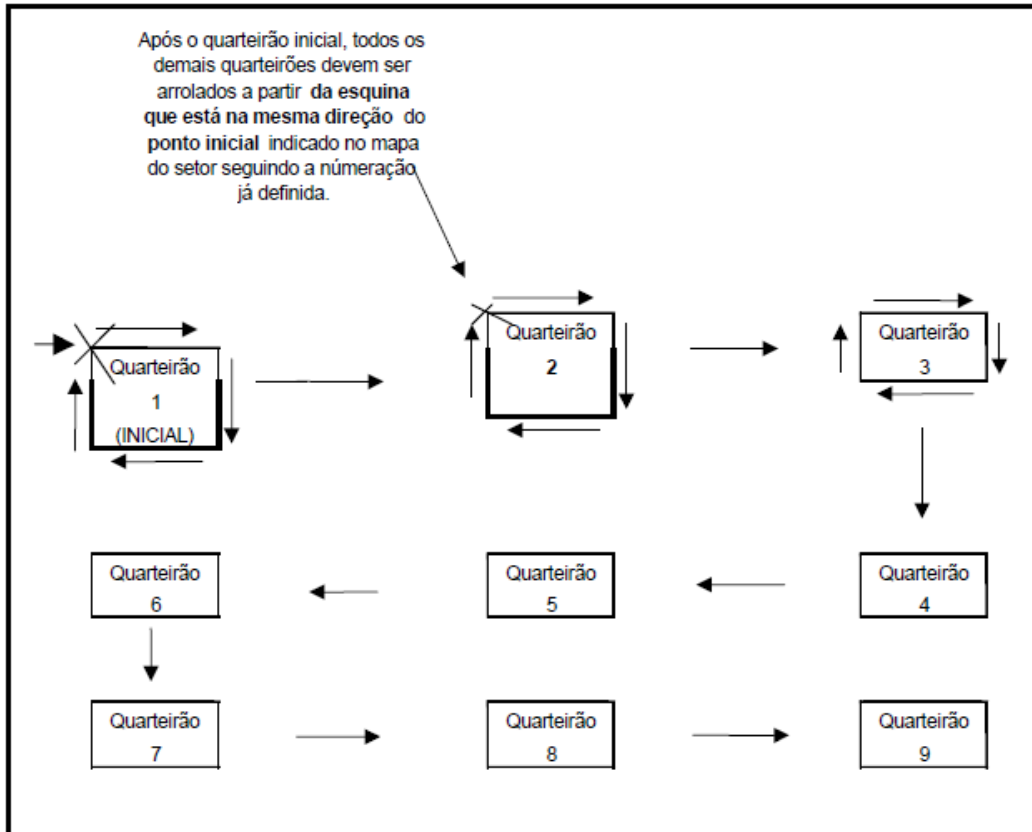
Após o quarteirão inicial, todos os demais quarteirões devem ser arrolados a partir **da esquina que está na mesma direção** do **ponto inicial** indicado no mapa do setor seguindo a númeração já definida.

Quarteirão 1 (INICIAL)

Quarteirão 2

Quarteirão 3

Quarteirão 6

Quarteirão 5

Quarteirão 4

Quarteirão 7

Quarteirão 8

Quarteirão 9